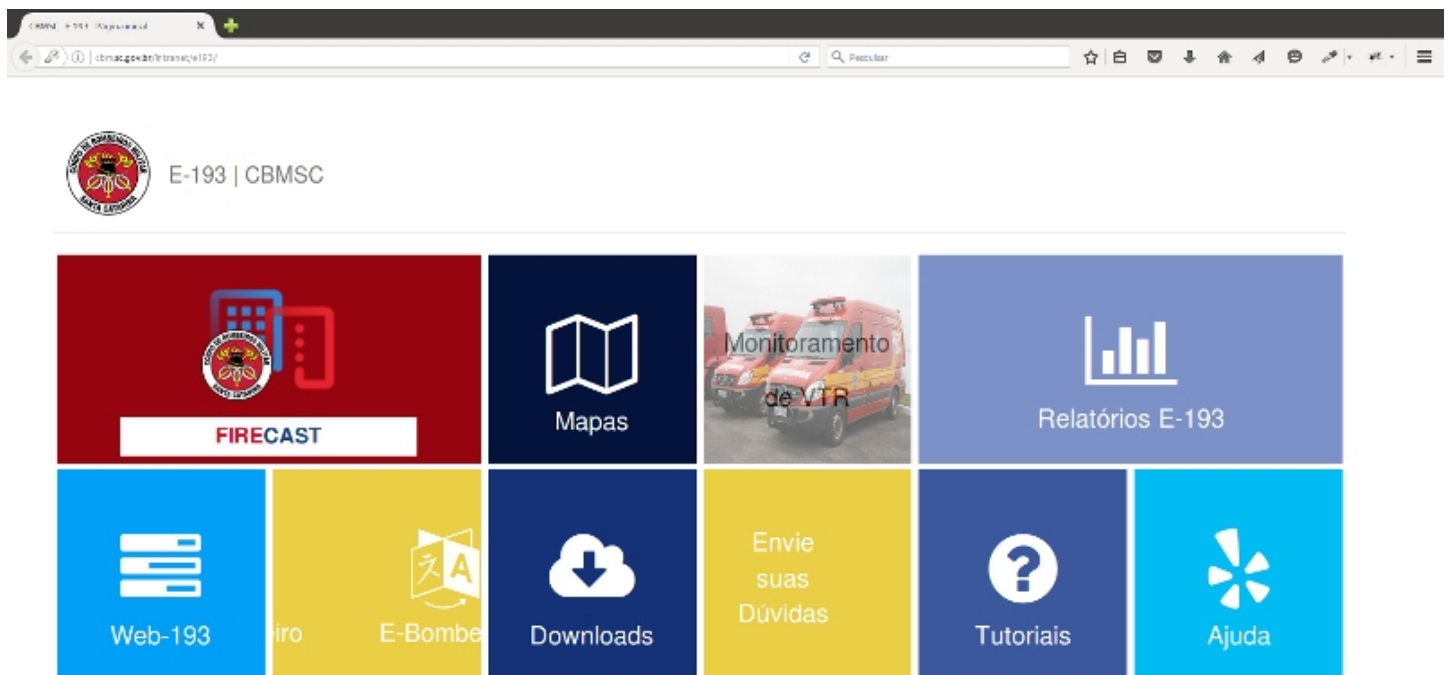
CBMSC - E-193 - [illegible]

cbmsc.gov.br/intranet/e193/

Pesquisar

E-193 | CBMSC

FIRECAST

Mapas

Monitoramento de VTR

Relatórios E-193

Web-193

iro

E-Bombe

Downloads

Envie suas Dúvidas

Tutoriais

Ajuda